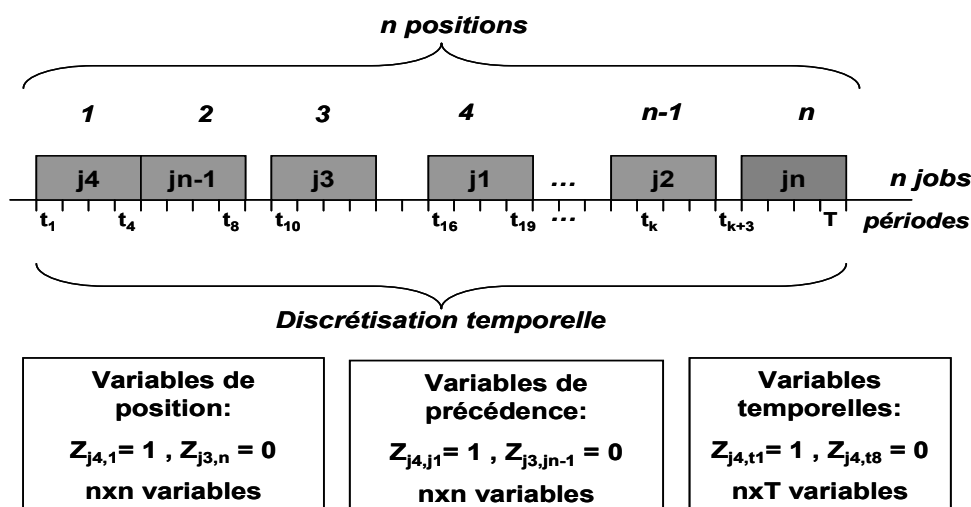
n positions

1 2 3 4 n-1 n

j4 jn-1 j3 j1 ... j2 jn n jobs

$t_1$ $t_4$ $t_8$ $t_{10}$ $t_{16}$ $t_{19}$ ... $t_k$ $t_{k+3}$ T périodes

Discrétisation temporelle

Variables de position:
$Z_{j4,1}= 1$ , $Z_{j3,n} = 0$
nxn variables

Variables de précédence:
$Z_{j4,j1}= 1$ , $Z_{j3,jn-1} = 0$
nxn variables

Variables temporelles:
$Z_{j4,t1}= 1$ , $Z_{j4,t8} = 0$
nxT variables